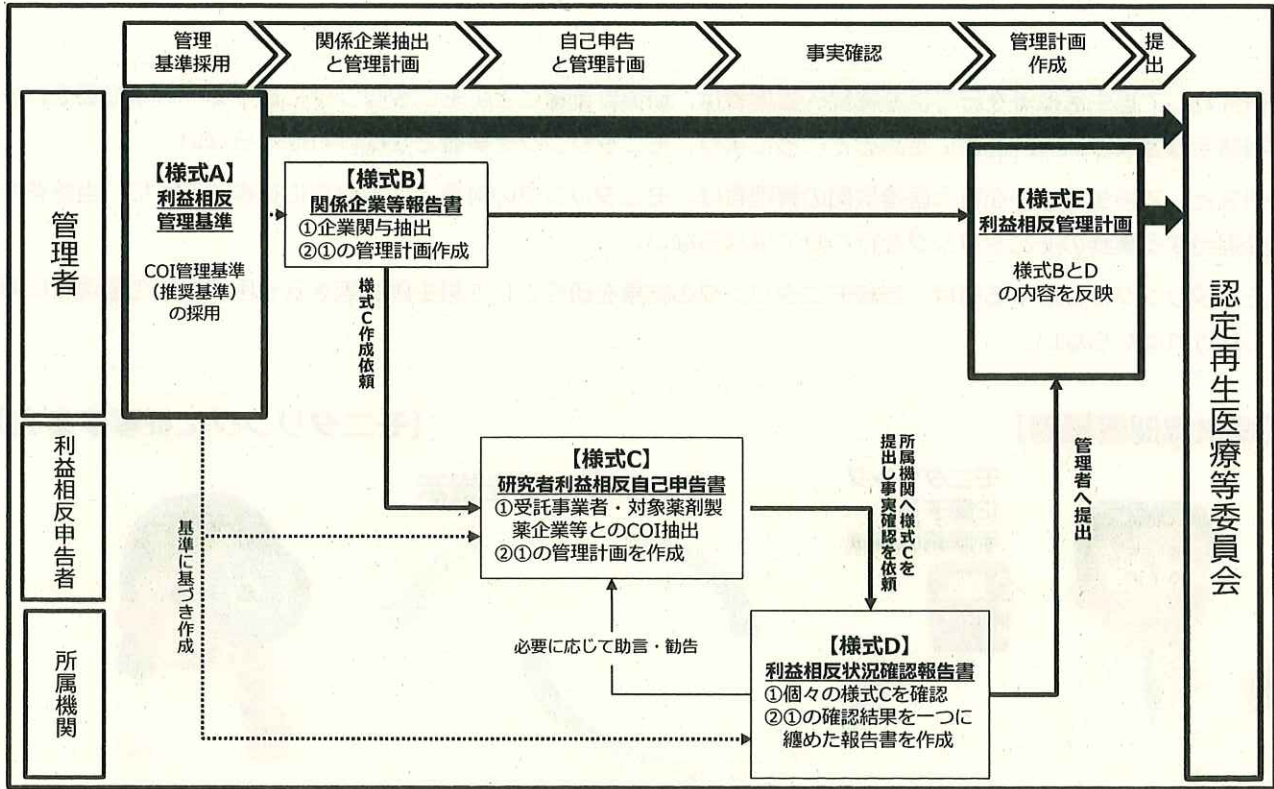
管理基準採用

関係企業抽出と管理計画

自己申告と管理計画

事実確認

管理計画作成

提出

管理者

利益相反申告者

所属機関

【様式A】
利益相反管理基準

COI管理基準（推奨基準）の採用

【様式B】
関係企業等報告書
①企業関与抽出
②①の管理計画作成

様式C作成依頼

【様式E】
利益相反管理計画

様式BとDの内容を反映

認定再生医療等委員会

基準に基づき作成

【様式C】
研究者利益相反自己申告書
①受託事業者・対象薬剤製薬企業等とのCOI抽出
②①の管理計画を作成

所属機関へ様式Cを提出し事実確認を依頼

管理者へ提出

必要に応じて助言・勧告

【様式D】
利益相反状況確認報告書
①個々の様式Cを確認
②①の確認結果を一つに纏めた報告書を作成